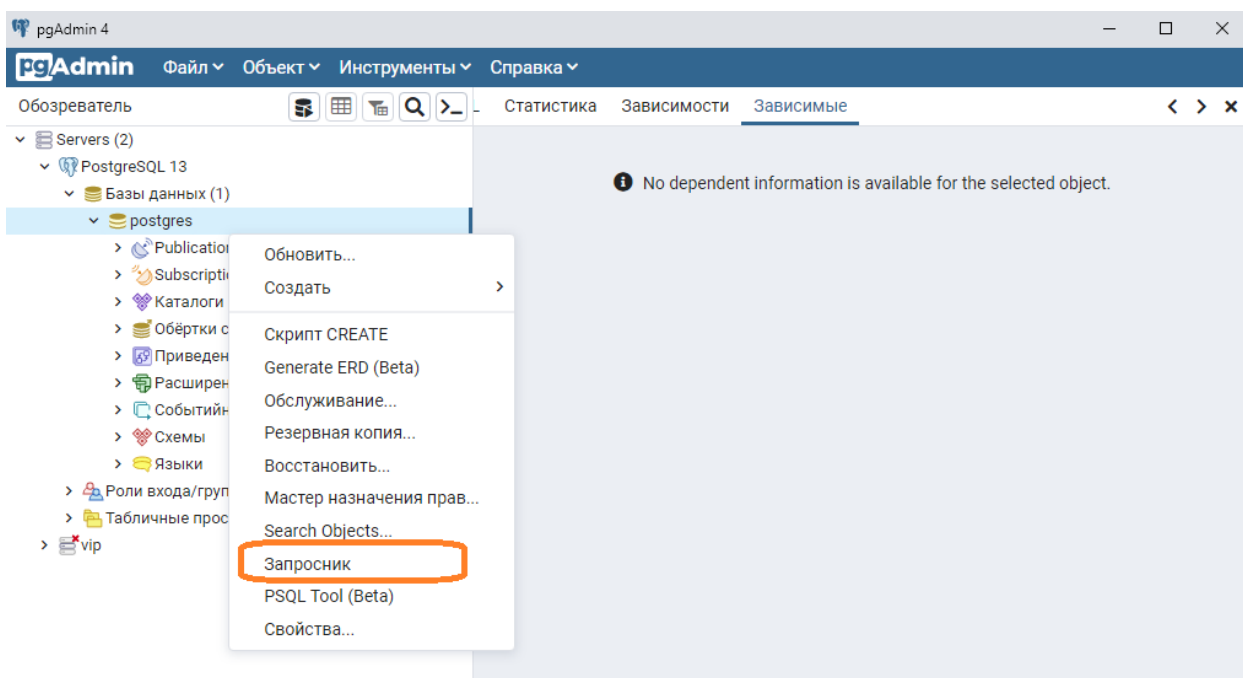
pgAdmin 4

pgAdmin Файл Объект Инструменты Справка

Обозреватель

Статистика Зависимости Зависимые

Servers (2)
PostgreSQL 13
Базы данных (1)
postgres
Publicatio
Subscripti
Каталоги
Обёртки с
Приведен
Расширен
Событийн
Схемы
Языки
Роли входа/груп
Табличные прос
vip

Обновить...
Создать
Скрипт CREATE
Generate ERD (Beta)
Обслуживание...
Резервная копия...
Восстановить...
Мастер назначения прав...
Search Objects...
Запросник
PSQL Tool (Beta)
Свойства...

No dependent information is available for the selected object.